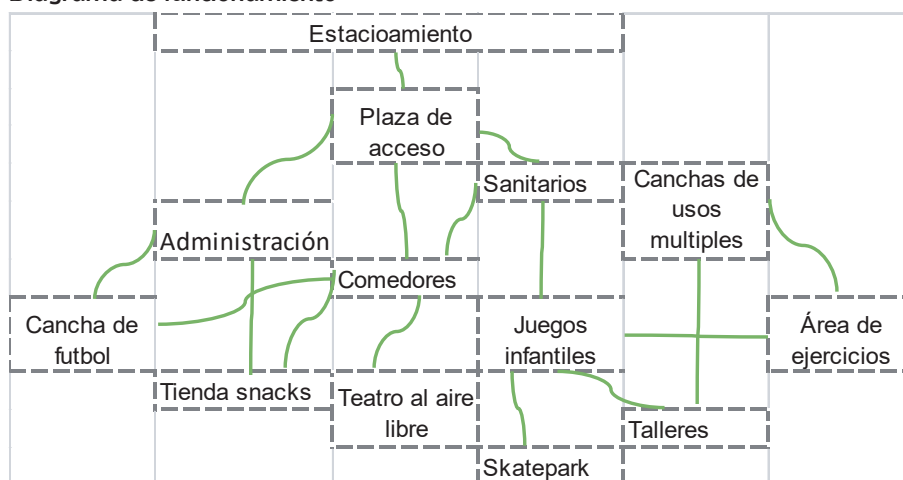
Diagrama de funcionamiento

Estacioamiento

Plaza de acceso

Sanitarios

Canchas de usos multiples

Administración

Comedores

Cancha de futbol

Juegos infantiles

Área de ejercicios

Tienda snacks

Teatro al aire libre

Talleres

Skatepark